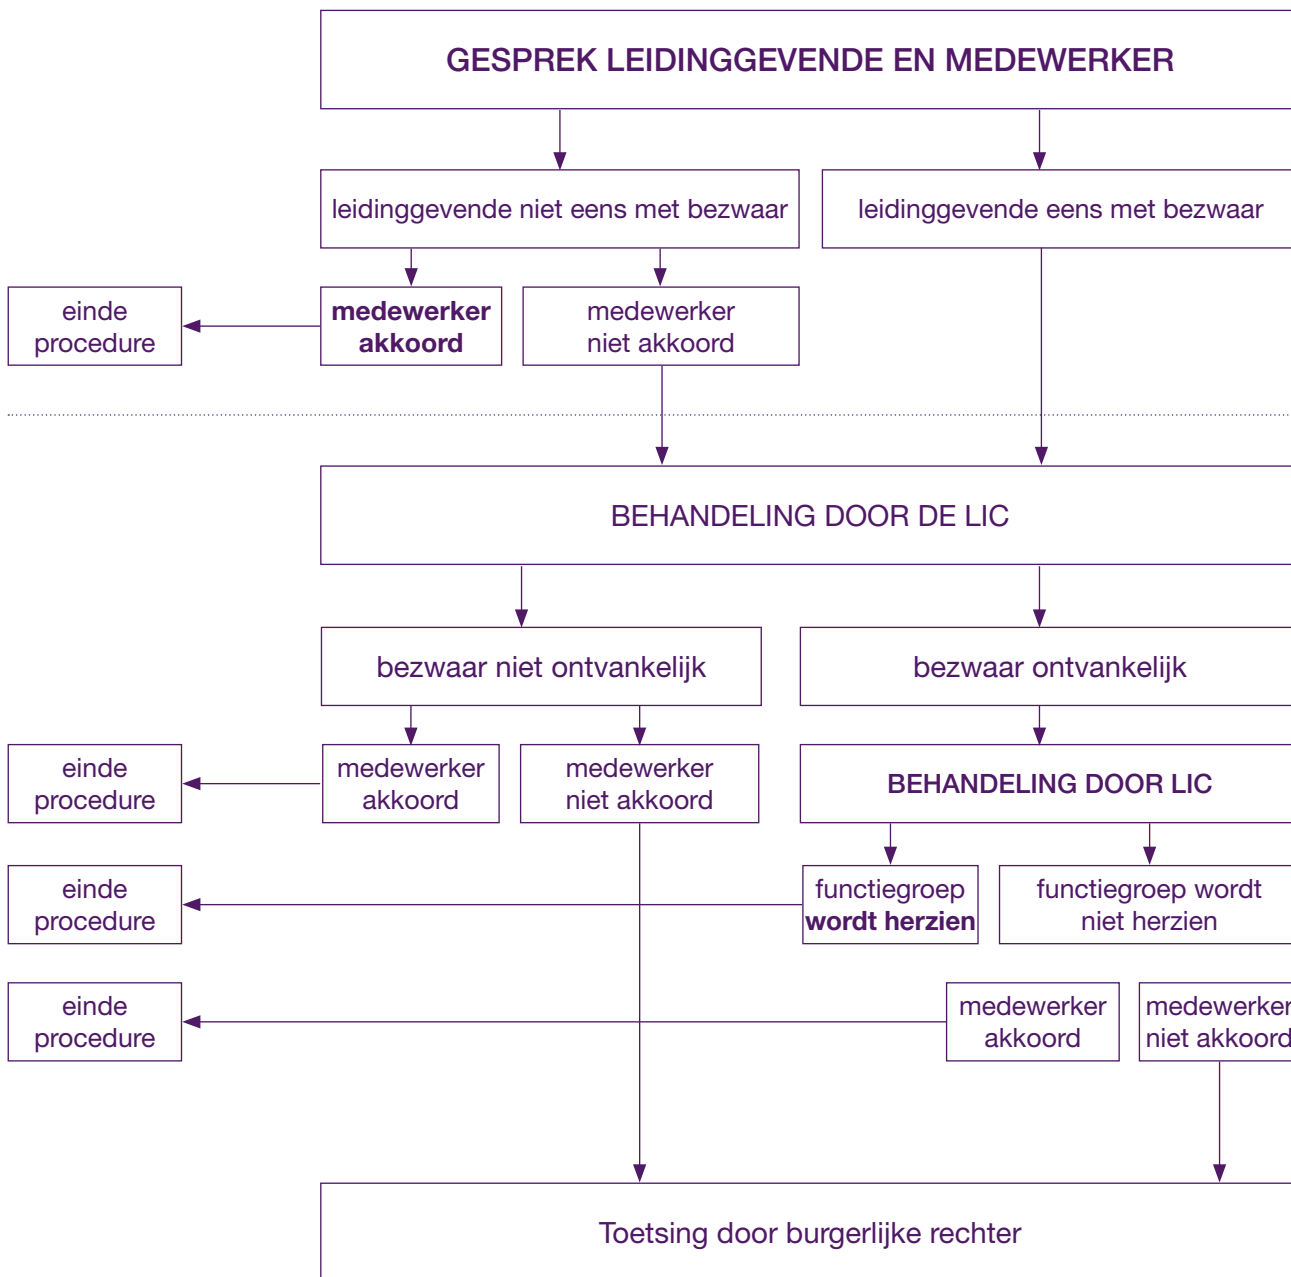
GESPREK LEIDINGGEVENDE EN MEDEWERKER

leidinggevende niet eens met bezwaar

leidinggevende eens met bezwaar

einde procedure

medewerker akkoord

medewerker niet akkoord

BEHANDELING DOOR DE LIC

bezwaar niet ontvankelijk

bezwaar ontvankelijk

einde procedure

medewerker akkoord

medewerker niet akkoord

BEHANDELING DOOR LIC

einde procedure

functiegroep wordt herzien

functiegroep wordt niet herzien

einde procedure

medewerker akkoord

medewerker niet akkoord

Toetsing door burgerlijke rechter